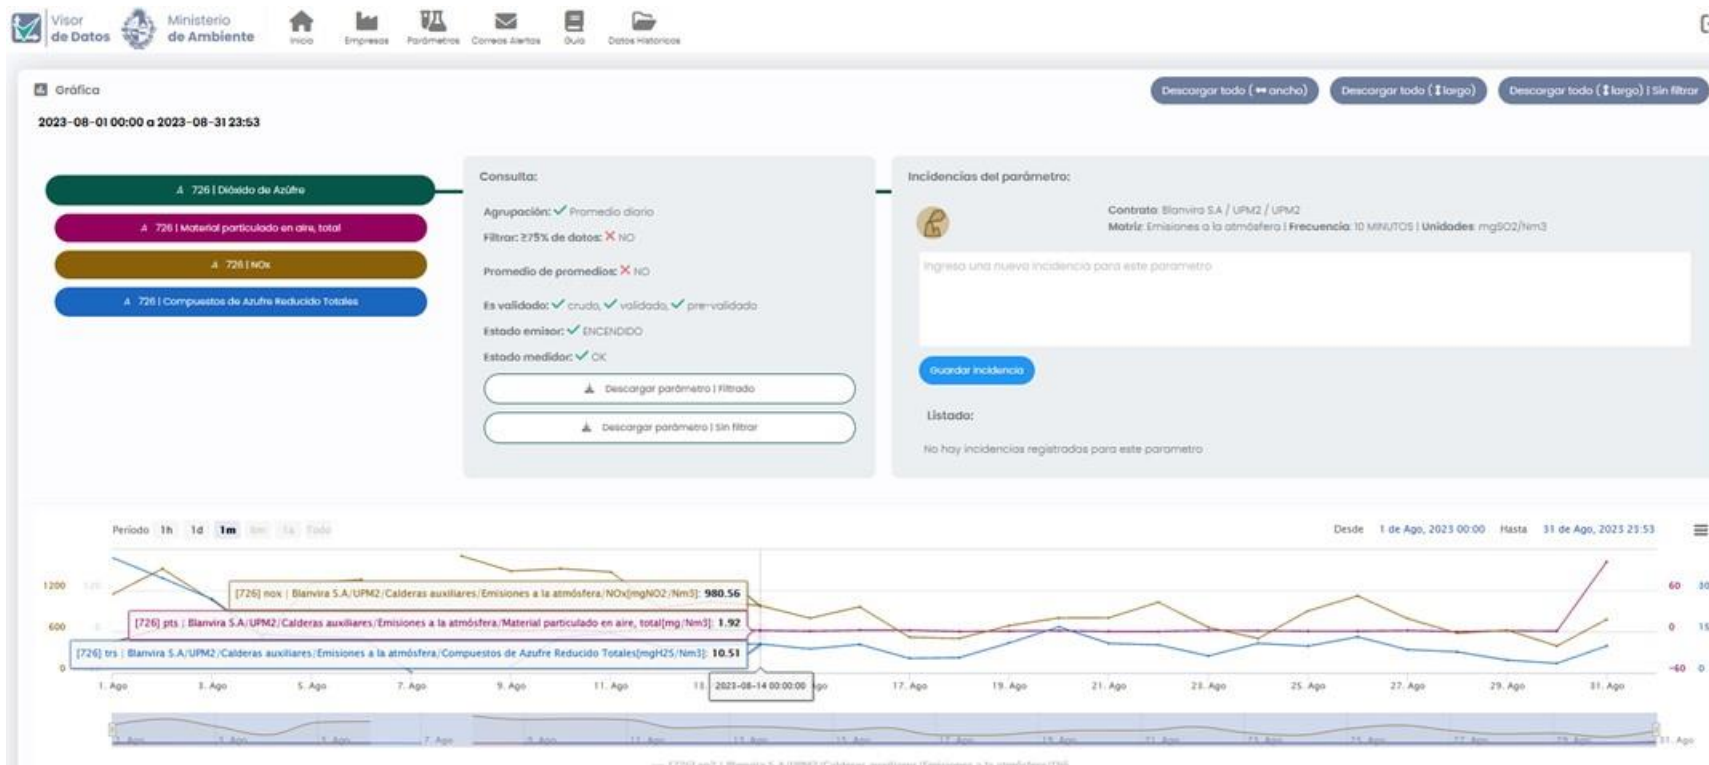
Visor de Datos Ministerio de Ambiente

Inicio Empresas Parámetros Correos Alertas Guía Datos Históricos

Gráfica

2023-08-01 00:00 a 2023-08-31 23:53

Descargar todo (↔ ancho) Descargar todo (↕ largo) Descargar todo (↕ largo) | Sin filtrar

726 | Dióxido de Azufre
726 | Material particulado en aire, total
726 | NOx
726 | Compuestos de Azufre Reducido Totales

Consulta:

Agrupación: ✓ Promedio diario
Filtrar: ≥75% de datos: ✕ NO
Promedio de promedios: ✕ NO
Es validado: ✓ crudo, ✓ validado, ✓ pre-validado
Estado emisor: ✓ ENCENDIDO
Estado medidor: ✓ OK

Descargar parámetro | Filtrado
Descargar parámetro | Sin filtrar

Incidencias del parámetro:

Contrato: Blanvira S.A / UPM2 / UPM2
Matriz: Emisiones a la atmósfera | Frecuencia: 10 MINUTOS | Unidades: mgSO2/Nm3

Ingrese una nueva incidencia para este parametro

Guardar incidencia

Listado:

No hay incidencias registradas para este parametro

Periodo 1h 1d 1m 6m 1a Todo

Desde 1 de Ago, 2023 00:00 Hasta 31 de Ago, 2023 23:53

1200 600 0

[726] nox | Blanvira S.A/UPM2/Calderas auxiliares/Emisiones a la atmósfera/NOx[mgNO2/Nm3]: 980.56
[726] pts | Blanvira S.A/UPM2/Calderas auxiliares/Emisiones a la atmósfera/Material particulado en aire, total[mg/Nm3]: 1.92
[726] trs | Blanvira S.A/UPM2/Calderas auxiliares/Emisiones a la atmósfera/Compuestos de Azufre Reducido Totales[mgH2S/Nm3]: 10.51

60 0 -60

1. Ago 3. Ago 5. Ago 7. Ago 9. Ago 11. Ago 13. 2023-08-14 00:00:00 Ago 17. Ago 19. Ago 21. Ago 23. Ago 25. Ago 27. Ago 29. Ago 31. Ago

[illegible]